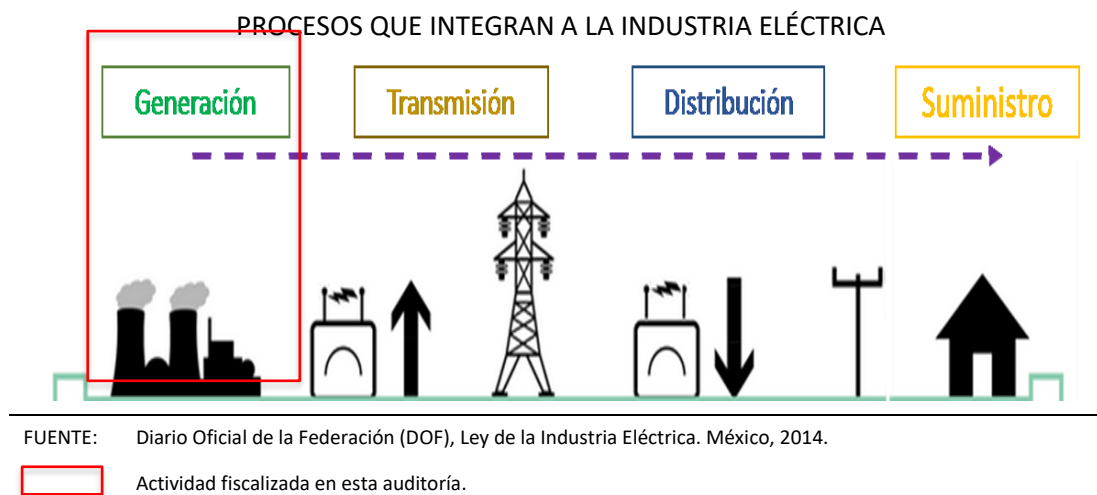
PROCESOS QUE INTEGRAN A LA INDUSTRIA ELÉCTRICA

Generación

Transmisión

Distribución

Suministro

FUENTE: Diario Oficial de la Federación (DOF), Ley de la Industria Eléctrica. México, 2014.

Actividad fiscalizada en esta auditoría.